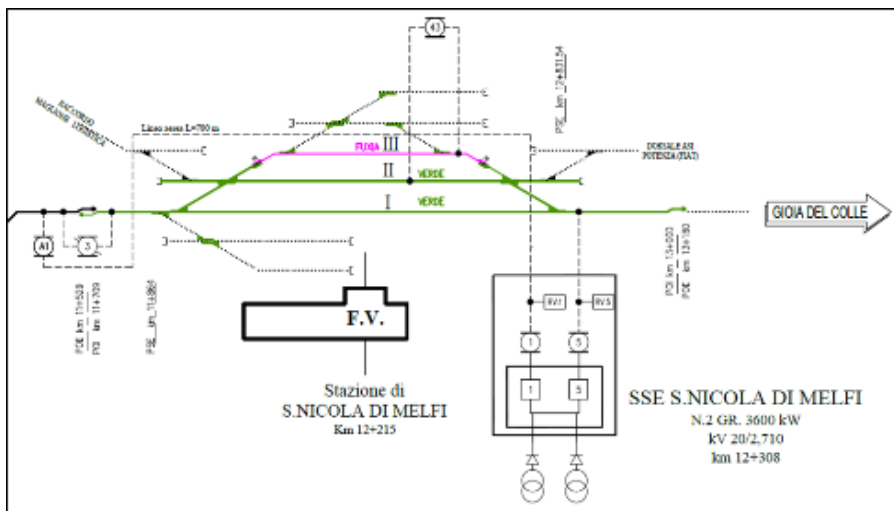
43

RACCORDO MAGAZZINI COMMERCIALI

Linea aerea L=700 m

FUCSIA
III
II
VERDE
I
VERDE

PSE km 12+831,54

DORSALE ASI POTENZA (FIAT)

GIOIA DEL COLLE

A1
5

PCE km 11+528
FS km 11+709

PSE km 11+860

PCE km 13+000
PCE km 13+180

RV1
RV5
1
5
1
5

F.V.

Stazione di
S.NICOLA DI MELFI
Km 12+215

SSE S.NICOLA DI MELFI
N.2 GR. 3600 kW
kV 20/2,710
km 12+308